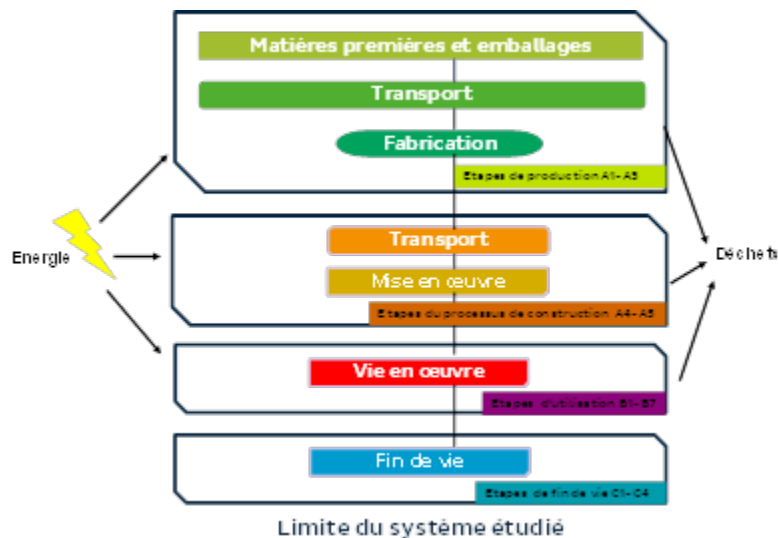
Matières premières et emballages

Transport

Fabrication

Etapes de production A1- A3

Energie

Transport

Mise en œuvre

Etapes du processus de construction A4- A5

Déchets

Vie en œuvre

Etapes d'utilisation B1- B7

Fin de vie

Etapes de fin de vie C1- C4

Limite du système étudié